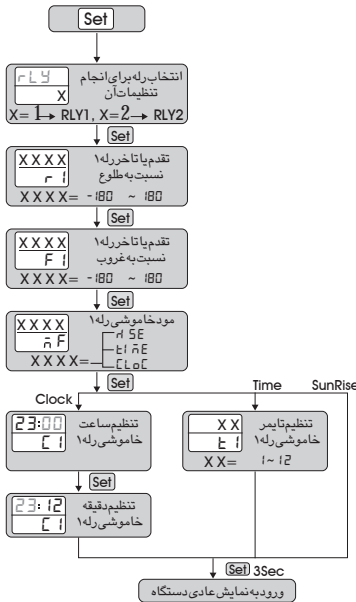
Set

rLY
X
انتخاب رله برای انجام تنظیمات آن
X= 1 → RLY1, X= 2 → RLY2

Set

XXXX
r1
تقدم یا تاخر رله۱ نسبت به طلوع
XXXX= -180 ~ 180

Set

XXXX
F1
تقدم یا تاخر رله۱ نسبت به غروب
XXXX= -180 ~ 180

Set

XXXX
nF
مود خاموشی رله۱
XXXX=
d5E
tinE
CLoC

Set

Clock
Time
SunRise

23:00
C1
تنظیم ساعت خاموشی رله۱

XX
t1
تنظیم تایمر خاموشی رله۱
XX= 1~12

Set

23:12
C1
تنظیم دقیقه خاموشی رله۱

Set 3Sec

ورود به نمایش عادی دستگاه